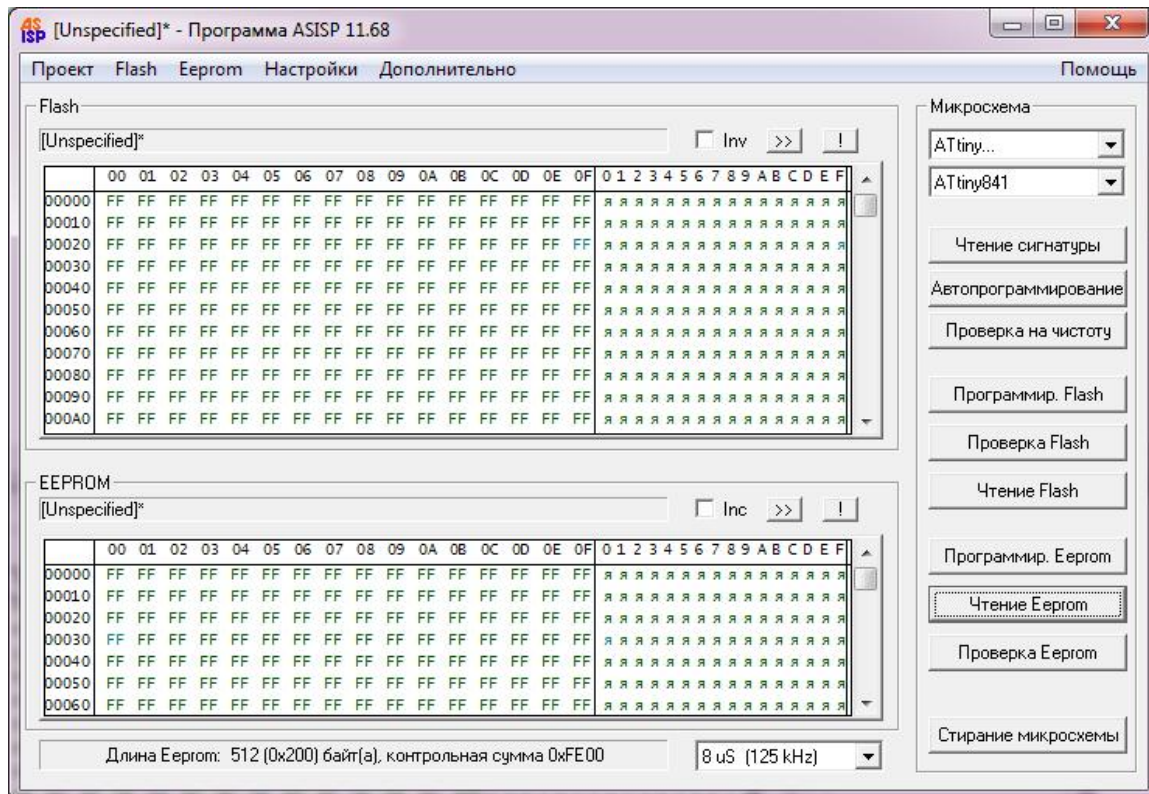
AS ISP [Unspecified]* - Программа ASISP 11.68

Проект Flash Eeprom Настройки Дополнительно Помощь

Flash
[Unspecified]*
Inv >> !

| | 00 | 01 | 02 | 03 | 04 | 05 | 06 | 07 | 08 | 09 | 0A | 0B | 0C | 0D | 0E | 0F | 0 1 2 3 4 5 6 7 8 9 A B C D E F |
|---|---|---|---|---|---|---|---|---|---|---|---|---|---|---|---|---|---|
| 00000 | FF | FF | FF | FF | FF | FF | FF | FF | FF | FF | FF | FF | FF | FF | FF | FF | яяяяяяяяяяяяяяяя |
| 00010 | FF | FF | FF | FF | FF | FF | FF | FF | FF | FF | FF | FF | FF | FF | FF | FF | яяяяяяяяяяяяяяяя |
| 00020 | FF | FF | FF | FF | FF | FF | FF | FF | FF | FF | FF | FF | FF | FF | FF | FF | яяяяяяяяяяяяяяяя |
| 00030 | FF | FF | FF | FF | FF | FF | FF | FF | FF | FF | FF | FF | FF | FF | FF | FF | яяяяяяяяяяяяяяяя |
| 00040 | FF | FF | FF | FF | FF | FF | FF | FF | FF | FF | FF | FF | FF | FF | FF | FF | яяяяяяяяяяяяяяяя |
| 00050 | FF | FF | FF | FF | FF | FF | FF | FF | FF | FF | FF | FF | FF | FF | FF | FF | яяяяяяяяяяяяяяяя |
| 00060 | FF | FF | FF | FF | FF | FF | FF | FF | FF | FF | FF | FF | FF | FF | FF | FF | яяяяяяяяяяяяяяяя |
| 00070 | FF | FF | FF | FF | FF | FF | FF | FF | FF | FF | FF | FF | FF | FF | FF | FF | яяяяяяяяяяяяяяяя |
| 00080 | FF | FF | FF | FF | FF | FF | FF | FF | FF | FF | FF | FF | FF | FF | FF | FF | яяяяяяяяяяяяяяяя |
| 00090 | FF | FF | FF | FF | FF | FF | FF | FF | FF | FF | FF | FF | FF | FF | FF | FF | яяяяяяяяяяяяяяяя |
| 000A0 | FF | FF | FF | FF | FF | FF | FF | FF | FF | FF | FF | FF | FF | FF | FF | FF | яяяяяяяяяяяяяяяя |

EEPROM
[Unspecified]*
Inc >> !

| | 00 | 01 | 02 | 03 | 04 | 05 | 06 | 07 | 08 | 09 | 0A | 0B | 0C | 0D | 0E | 0F | 0 1 2 3 4 5 6 7 8 9 A B C D E F |
|---|---|---|---|---|---|---|---|---|---|---|---|---|---|---|---|---|---|
| 00000 | FF | FF | FF | FF | FF | FF | FF | FF | FF | FF | FF | FF | FF | FF | FF | FF | яяяяяяяяяяяяяяяя |
| 00010 | FF | FF | FF | FF | FF | FF | FF | FF | FF | FF | FF | FF | FF | FF | FF | FF | яяяяяяяяяяяяяяяя |
| 00020 | FF | FF | FF | FF | FF | FF | FF | FF | FF | FF | FF | FF | FF | FF | FF | FF | яяяяяяяяяяяяяяяя |
| 00030 | FF | FF | FF | FF | FF | FF | FF | FF | FF | FF | FF | FF | FF | FF | FF | FF | яяяяяяяяяяяяяяяя |
| 00040 | FF | FF | FF | FF | FF | FF | FF | FF | FF | FF | FF | FF | FF | FF | FF | FF | яяяяяяяяяяяяяяяя |
| 00050 | FF | FF | FF | FF | FF | FF | FF | FF | FF | FF | FF | FF | FF | FF | FF | FF | яяяяяяяяяяяяяяяя |
| 00060 | FF | FF | FF | FF | FF | FF | FF | FF | FF | FF | FF | FF | FF | FF | FF | FF | яяяяяяяяяяяяяяяя |

Длина Eeprom: 512 (0x200) байт(а), контрольная сумма 0xFE00
8 uS (125 kHz)

Микросхема
ATtiny...
ATtiny841
Чтение сигнатуры
Автопрограммирование
Проверка на чистоту
Программир. Flash
Проверка Flash
Чтение Flash
Программир. Eeprom
Чтение Eeprom
Проверка Eeprom
Стирание микросхемы